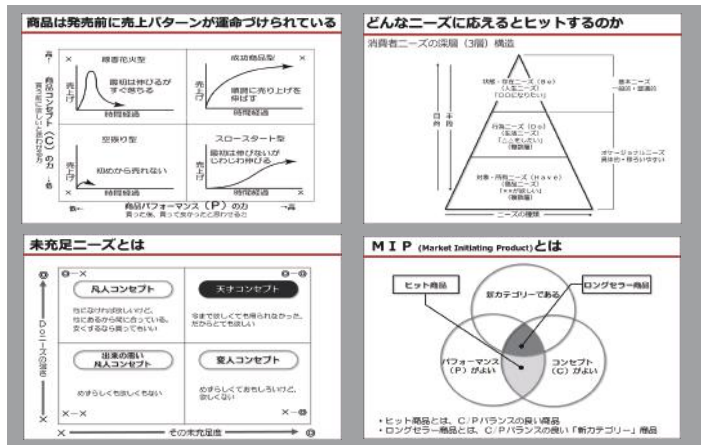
商品は発売前に売上パターンが運命づけられている

強↑
商品コンセプト（C）の力
買う前に欲しいと思わせる力
↓弱

線香花火型
売上げ
最初は伸びるがすぐ落ちる
時間経過

成功商品型
売上げ
順調に売り上げを伸ばす
時間経過

空振り型
売上げ
初めから売れない
時間経過

スロースタート型
売上げ
最初は伸びないがじわじわ伸びる
時間経過

弱← 商品パフォーマンス（P）の力 →強
買った後、買ってよかったと思わせる力

どんなニーズに応えるとヒットするのか

消費者ニーズの深層（3層）構造

状態・存在ニーズ（Be）
（人生ニーズ）
「〇〇になりたい」

行為ニーズ（Do）
（生活ニーズ）
「〇〇をしたい」
（機能価値）

対象・所有ニーズ（Have）
（商品ニーズ）
「××が欲しい」
（機能価値）

基本ニーズ
一般的・普遍的

パーソナルニーズ
具体的・移ろいやすい

目的
手段

ニーズの種類

未充足ニーズとは

◎—×
凡人コンセプト
なにはなれば欲しいけど、なにあるから特に困っている、安くするなら買ってもいい

◎—◎
天才コンセプト
今まで欲しくても得られなかった、だからとても欲しい

出来の悪い凡人コンセプト
めずらしくても欲しくもない

変人コンセプト
めずらしくておもしろいけど、欲しくない

◎
Doニーズの強さ
×

×—×
×—◎

× ← その未充足度 → ◎

MIP（Market Initiating Product）とは

ヒット商品
新カテゴリーである
ロングセラー商品
パフォーマンス（P）がよい
コンセプト（C）がよい

・ヒット商品とは、C/Pバランスの良い商品
・ロングセラー商品とは、C/Pバランスの良い「新カテゴリー」商品